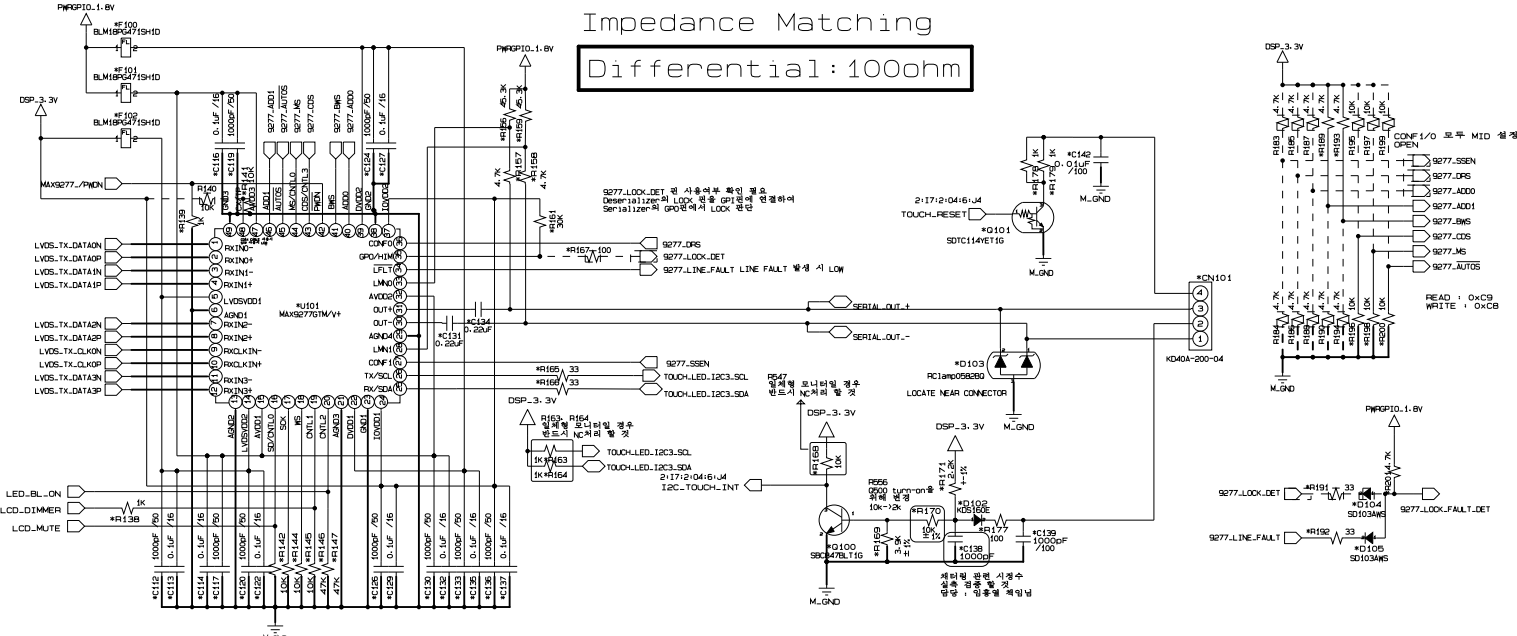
Impedance Matching

Differential:100ohm

PWRGPIO_1.8V
*F100 BLM18PG471SH1D
*F101 BLM18PG471SH1D
*F102 BLM18PG471SH1D
DSP_3.3V
FL
0.1uF /16
1000pF /50
*C116
*C119
9277_ADD1
9277_AUTOS
9277_MS
9277_CDS
9277_BWS
9277_ADD0
1000pF /50
0.1uF /16
*C124
*C127
MAX9277_PWDN
R140
10K
*R139
1K
*R141
10K
GND3
AVDD3
ADD1
AUTOS
MS/CNTL0
CDS/CNTL3
PWDN
BWS
ADD0
AVDD2
GND2
IOVDD2
LVDS_TX_DATA0N
LVDS_TX_DATA0P
LVDS_TX_DATA1N
LVDS_TX_DATA1P
LVDS_TX_DATA2N
LVDS_TX_DATA2P
LVDS_TX_CLK0N
LVDS_TX_CLK0P
LVDS_TX_DATA3N
LVDS_TX_DATA3P
RXIN0-
RXIN0+
RXIN1-
RXIN1+
LVDSVDD1
AGND1
RXIN2-
RXIN2+
RXCLKIN-
RXCLKIN+
RXIN3-
RXIN3+
*U101
MAX9277GTM/V+
CONF0
GPO/HIM
LFLT
LMN0
AVDD2
OUT+
OUT-
AGND4
LMN1
CONF1
TX/SCL
RX/SDA
AGND2
LVDSVDD2
AVDD1
SD/CNTL0
SCK
CNTL1
CNTL2
DGND3
DVDD1
GND1
IOVDD1
PWRGPIO_1.8V
45.3K
*R156
*R159
45.3K
4.7K
*R157
*R158
4.7K
*R161
30K
9277_LOCK_DET 핀 사용여부 확인 필요
Deserializer의 LOCK 핀을 GPI핀에 연결하여
Serializer의 GPO핀에서 LOCK 판단
*R167 100
9277_DRS
9277_LOCK_DET
9277_LINE_FAULT LINE FAULT 발생 시 LOW
*C131 0.22uF
*C134 0.22uF
SERIAL_OUT_+
SERIAL_OUT_-
9277_SSEN
*R165 33
*R166 33
TOUCH_LED_I2C3_SCL
TOUCH_LED_I2C3_SDA
DSP_3.3V
1K
*R175
1K
*R179
*C142 0.01uF /100
M_GND
2:17:2:04:6:J4
TOUCH_RESET
*Q101
SDTC114YET1G
M_GND
*CN101
KD40A-200-04
*D103
RClamp0582BQ
LOCATE NEAR CONNECTOR
M_GND
R547
일체형 모니터일 경우 반드시 NC처리 할 것
DSP_3.3V
*R168
10K
R163, R164
일체형 모니터일 경우 반드시 NC처리 할 것
1K *R163
1K *R164
TOUCH_LED_I2C3_SCL
TOUCH_LED_I2C3_SDA
2:17:2:04:6:J4
I2C_TOUCH_INT
R556
9500 turn-on을 위해 변경
10k->2k
DSP_3.3V
*R171
2.2K
1%
*D102
KDS160E
*R170
10K
1%
*R177
100
*C139 1000pF /100
*Q100
SBC847BLT1G
*R169
3.9K
1%
*C138 1000pF
체터링 관련 시정수 실측 검증 할 것
담당 : 임홍열 책임님
M_GND
LED_BL_ON
LCD_DIMMER
1K
*R138
LCD_MUTE
1000pF /50
0.1uF /16
*C112
*C113
0.1uF /16
0.1uF /16
*C114
*C117
1000pF /50
0.1uF /16
*C120
*C122
10K
10K
10K
47K
47K
*R142
*R144
*R145
*R146
*R147
1000pF /50
0.1uF /16
*C126
*C129
1000pF /50
0.1uF /16
1000pF /50
0.1uF /16
1000pF /50
0.1uF /16
*C130
*C132
*C133
*C135
*C136
*C137
M_GND
DSP_3.3V
4.7K
4.7K
4.7K
4.7K
4.7K
10K
10K
10K
R183
R185
R187
R189
*R193
R195
R197
R199
CONF1/0 모두 MID 설정 OPEN
9277_SSEN
9277_DRS
9277_ADD0
9277_ADD1
9277_BWS
9277_CDS
9277_MS
9277_AUTOS
4.7K
4.7K
4.7K
4.7K
4.7K
10K
10K
10K
R184
R186
R188
R190
*R194
R196
R198
R200
M_GND
READ : 0xC9
WRITE : 0xC8
PWRGPIO_1.8V
9277_LOCK_DET
*R191 33
4.7K
*R201
*D104
SD103AWS
9277_LOCK_FAULT_DET
9277_LINE_FAULT
*R192 33
*D105
SD103AWS